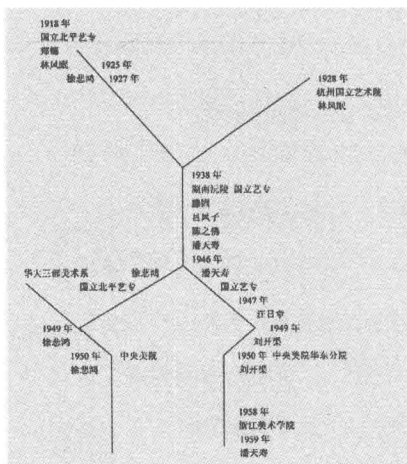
1918 年
国立北平艺专
郑锦
林风眠

1925 年
1927 年
徐悲鸿

1928 年
杭州国立艺术院
林风眠

1938 年
湖南沅陵 国立艺专
滕固
吕凤子
陈之佛
潘天寿
1946 年
潘天寿

中大三师美术系
徐悲鸿
国立北平艺专

国立艺专
1947 年
汪日章
1949 年
刘开渠

1949 年
徐悲鸿

1950 年
徐悲鸿

中央美院

1950 年 中央美院华东分院
刘开渠

1958 年
浙江美术学院
1959 年
潘天寿